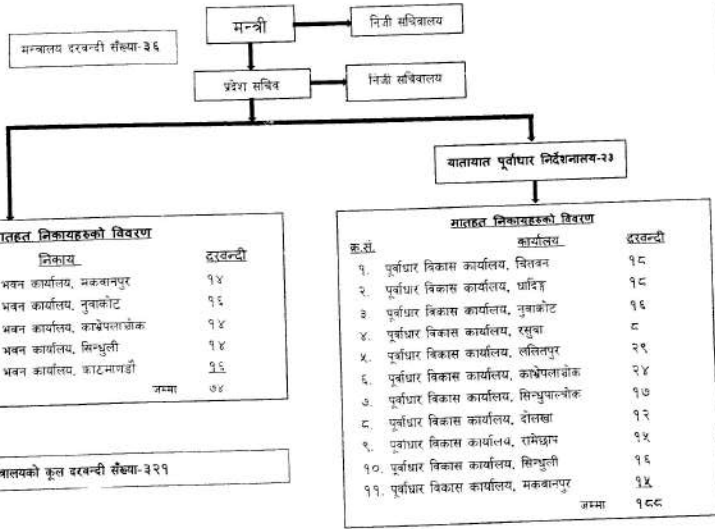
मन्त्री

निजी सचिवालय

मन्त्रालय दरबन्दी संख्या-३६

प्रदेश सचिव

निजी सचिवालय

यातायात पूर्वाधार निर्देशनालय-२३

मातहत निकायहरुको विवरण

| निकाय | दरबन्दी |
|---|---|
| भवन कार्यालय, मकवानपुर | १४ |
| भवन कार्यालय, नुवाकोट | १६ |
| भवन कार्यालय, काभ्रेपलाञ्चोक | १४ |
| भवन कार्यालय, सिन्धुली | १४ |
| भवन कार्यालय, काठमाण्डौं | १६ |
| जम्मा | ७४ |

मातहत निकायहरुको विवरण

| क.सं. | कार्यालय | दरबन्दी |
|---|---|---|
| १. | पूर्वाधार विकास कार्यालय, चितवन | १८ |
| २. | पूर्वाधार विकास कार्यालय, धादिङ | १८ |
| ३. | पूर्वाधार विकास कार्यालय, नुवाकोट | १६ |
| ४. | पूर्वाधार विकास कार्यालय, रसुवा | ८ |
| ५. | पूर्वाधार विकास कार्यालय, ललितपुर | २९ |
| ६. | पूर्वाधार विकास कार्यालय, काभ्रेपलाञ्चोक | २४ |
| ७. | पूर्वाधार विकास कार्यालय, सिन्धुपाल्चोक | १७ |
| ८. | पूर्वाधार विकास कार्यालय, दोलखा | १२ |
| ९. | पूर्वाधार विकास कार्यालय, रामेछाप | १५ |
| १०. | पूर्वाधार विकास कार्यालय, सिन्धुली | १६ |
| ११. | पूर्वाधार विकास कार्यालय, मकवानपुर | १५ |
| | जम्मा | १८८ |

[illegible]वालयको कूल दरबन्दी संख्या-३२१